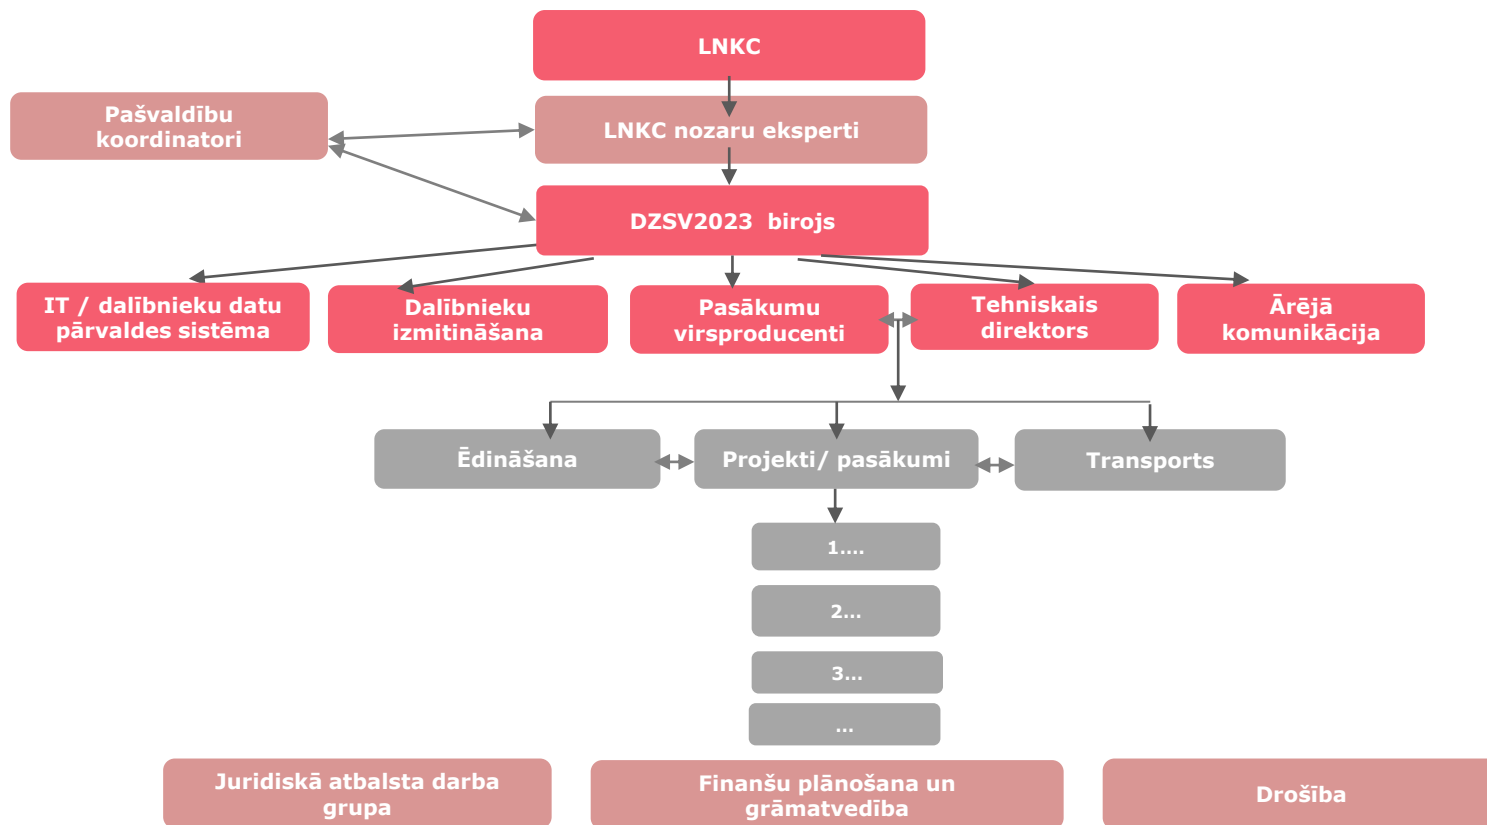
LNKC

Pašvaldību koordinatori

LNKC nozaru eksperti

DZSV2023 birojs

IT / dalībnieku datu pārvaldes sistēma

Dalībnieku izmitināšana

Pasākumu virsproducenti

Tehniskais direktors

Ārējā komunikācija

Ēdināšana

Projekti/ pasākumi

Transports

1....

2...

3...

...

Juridiskā atbalsta darba grupa

Finanšu plānošana un grāmatvedība

Drošība